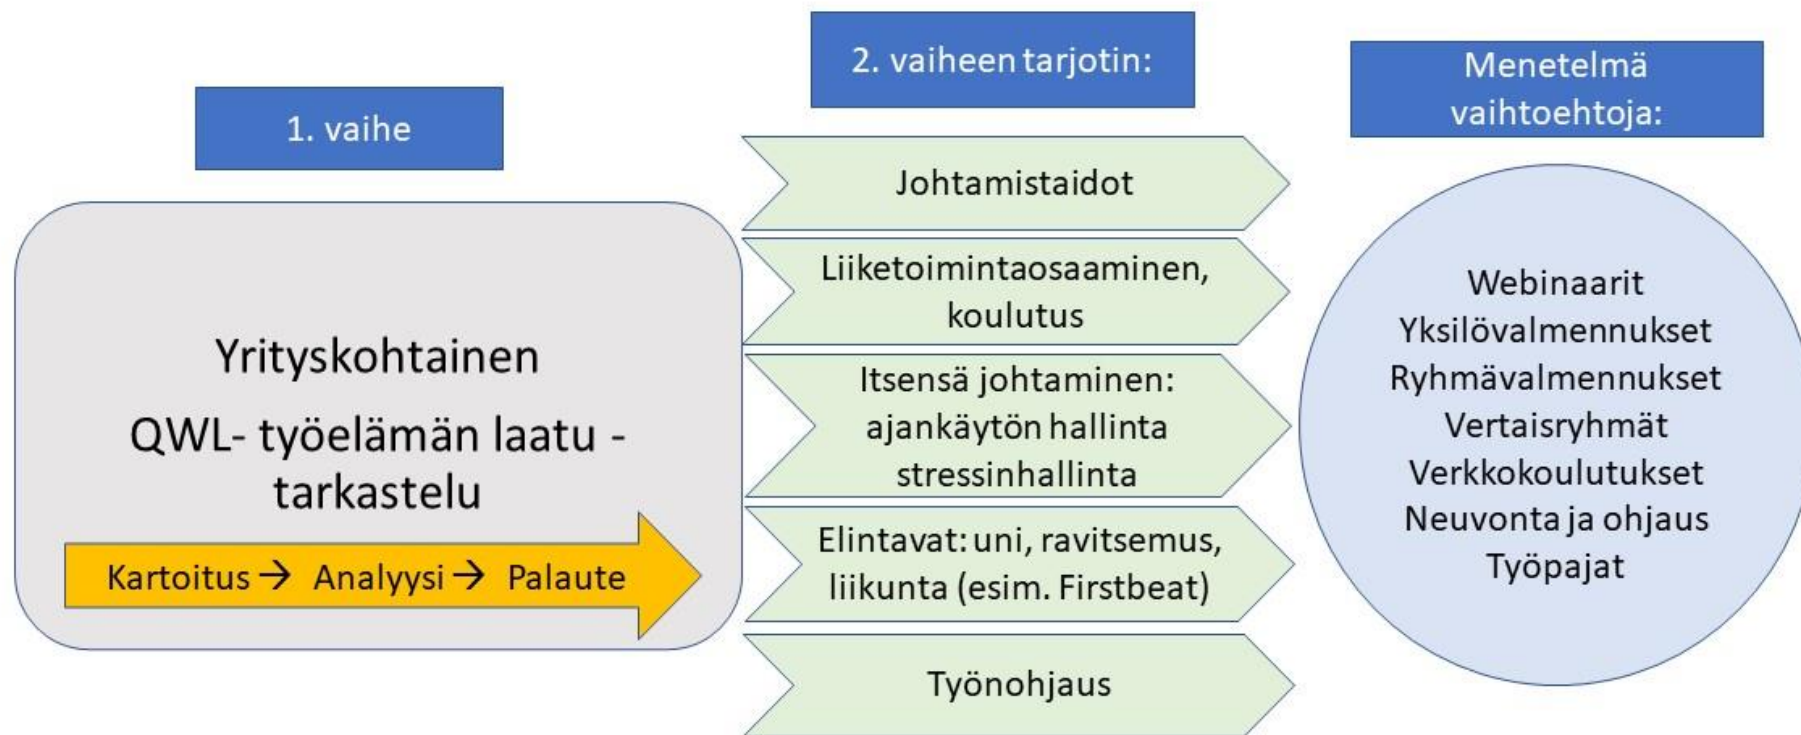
1. vaihe

Yrityskohtainen

QWL- työelämän laatu - tarkastelu

Kartoitus → Analyysi → Palaute

2. vaiheen tarjotin:

Johtamistaidot

Liiketoimintaosaaminen, koulutus

Itsensä johtaminen: ajankäytön hallinta stressinhallinta

Elintavat: uni, ravitsemus, liikunta (esim. Firstbeat)

Työnohjaus

Menetelmä vaihtoehtoja:

Webinaarit
Yksilövalmennukset
Ryhmävalmennukset
Vertaisryhmät
Verkkokoulutukset
Neuvonta ja ohjaus
Työpajat